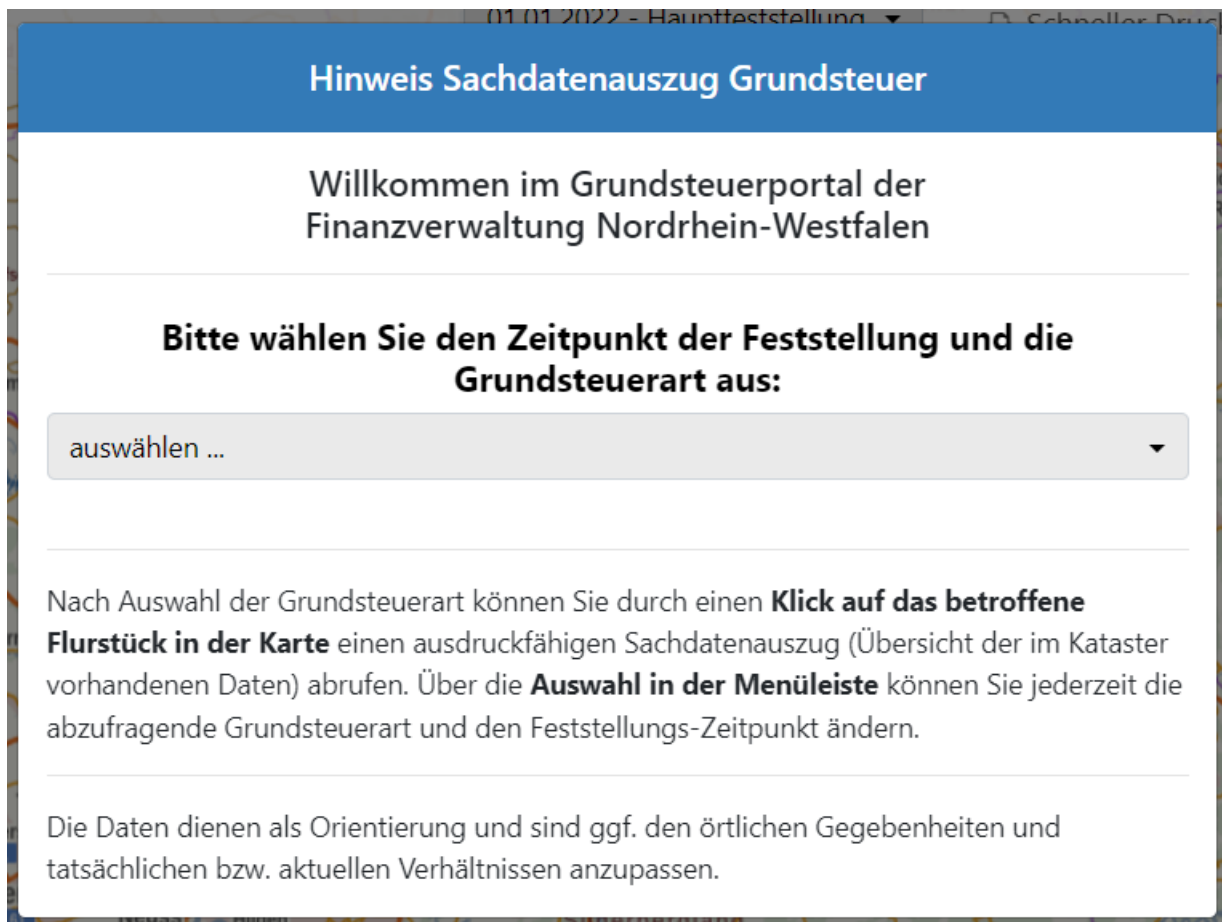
01.01.2022 - Hauptfeststellung ▾

Schneller Druc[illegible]

Hinweis Sachdatenauszug Grundsteuer

Willkommen im Grundsteuerportal der Finanzverwaltung Nordrhein-Westfalen

Bitte wählen Sie den Zeitpunkt der Feststellung und die Grundsteuerart aus:

auswählen ...

Nach Auswahl der Grundsteuerart können Sie durch einen **Klick auf das betroffene Flurstück in der Karte** einen ausdruckfähigen Sachdatenauszug (Übersicht der im Kataster vorhandenen Daten) abrufen. Über die **Auswahl in der Menüleiste** können Sie jederzeit die abzufragende Grundsteuerart und den Feststellungs-Zeitpunkt ändern.

Die Daten dienen als Orientierung und sind ggf. den örtlichen Gegebenheiten und tatsächlichen bzw. aktuellen Verhältnissen anzupassen.